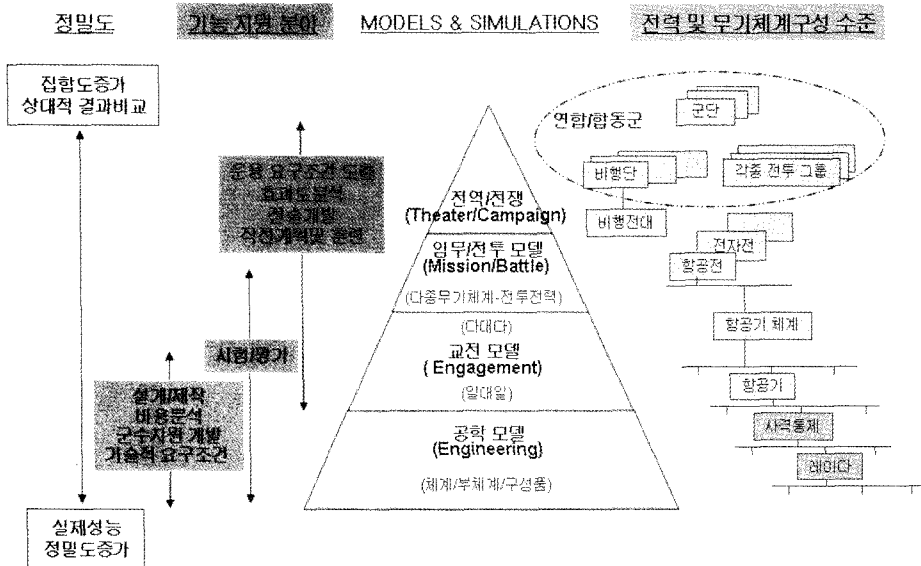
정밀도

기능 지원 분야

MODELS & SIMULATIONS

전력 및 무기체계구성 수준

집합도증가
상대적 결과비교

운용 요구조건 도출
효과도분석
전술개발
작전계획및 훈련

시험/평가

설계/제작
비용분석
군수지원 개발
기술적 요구조건

실제성능
정밀도증가

전역/전쟁
(Theater/Campaign)

임무/전투 모델
(Mission/Battle)

(다종무기체계-전투전력)

(다대다)

교전 모델
( Engagement)

(일대일)

공학 모델
(Engineering)

(체계/부체계/구성품)

연합/합동군

군단

비행단

각종 전투 그룹

비행전대

전자전

항공전

항공기 체계

항공기

사격통제

레이다